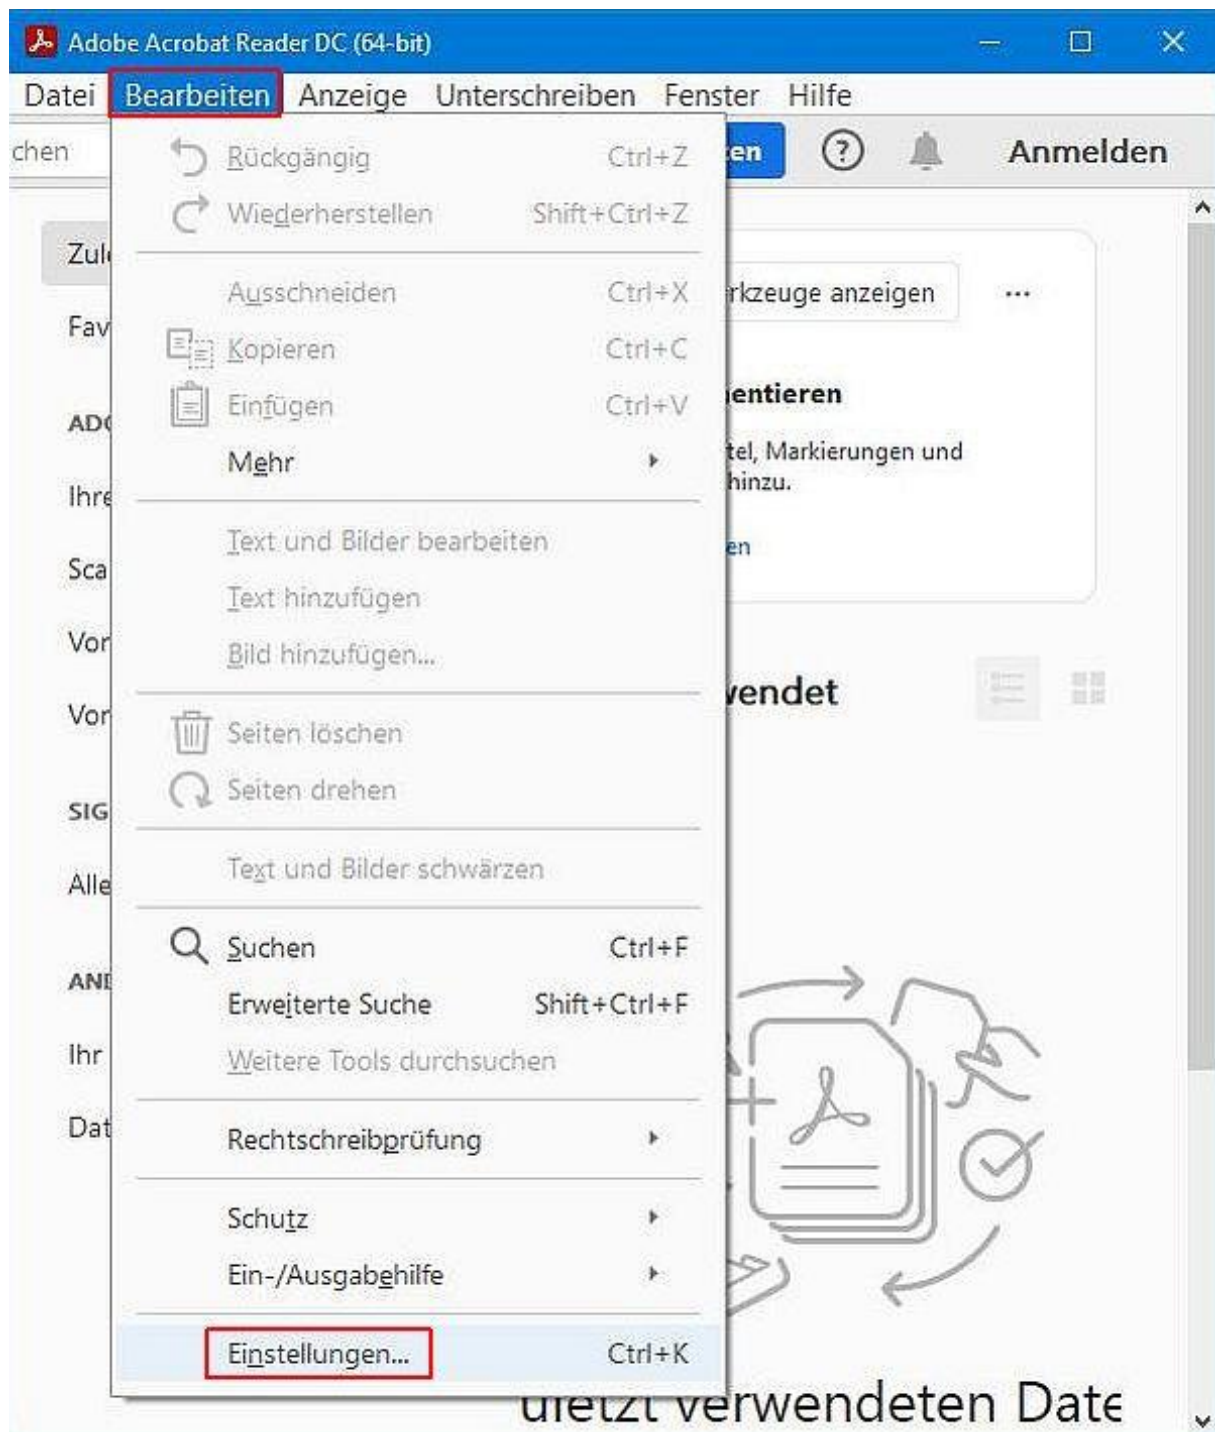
Adobe Acrobat Reader DC (64-bit)

Datei Bearbeiten Anzeige Unterschreiben Fenster Hilfe

chen

en

Anmelden

Zul

Fav

ADO

Ihre

Sca

Vor

Vor

SIG

Alle

ANI

Ihr

Dat

Rückgängig Ctrl+Z
Wiederherstellen Shift+Ctrl+Z

Ausschneiden Ctrl+X
Kopieren Ctrl+C
Einfügen Ctrl+V
Mehr

Text und Bilder bearbeiten
Text hinzufügen
Bild hinzufügen...

Seiten löschen
Seiten drehen

Text und Bilder schwärzen

Suchen Ctrl+F
Erweiterte Suche Shift+Ctrl+F
Weitere Tools durchsuchen

Rechtschreibprüfung

Schutz
Ein-/Ausgabehilfe

Einstellungen... Ctrl+K

rkzeuge anzeigen

...

ientieren

tel, Markierungen und hinzu.

en

vendet

uletzt verwendeten Date